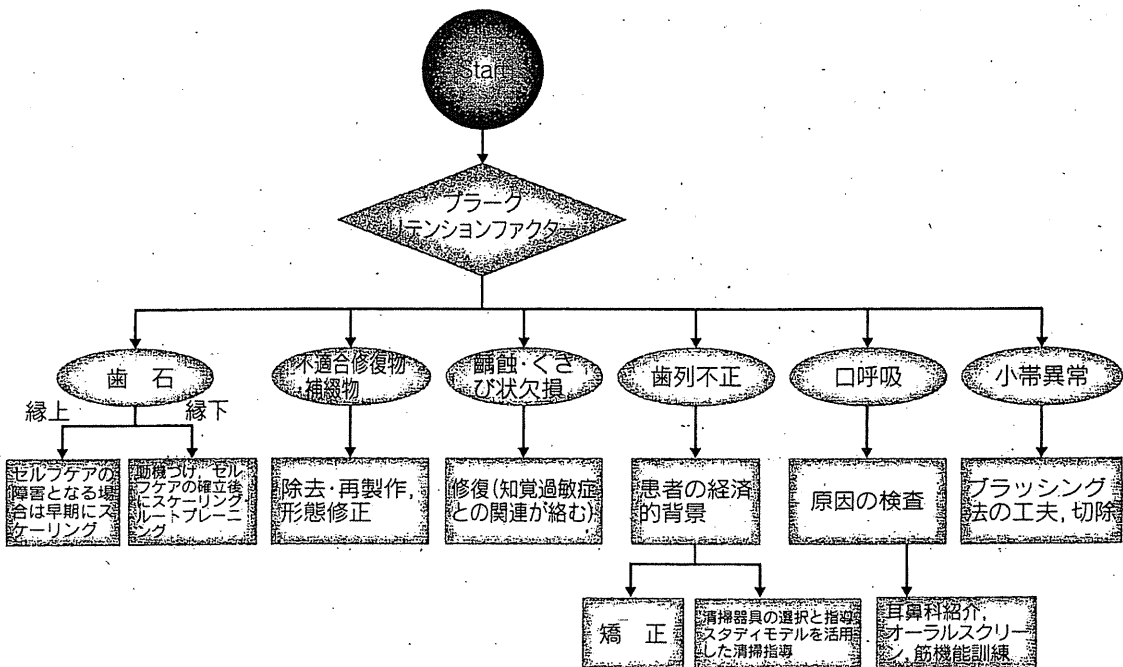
start

プラーク リテンションファクター

歯　石

縁上

縁下

セルフケアの障害となる場合は早期にスケーリング

動機づけ，セルフケアの確立後にスケーリング，ルートプレーニング

不適合修復物・補綴物

除去・再製作，形態修正

齲蝕・くさび状欠損

修復（知覚過敏症との関連が絡む）

歯列不正

患者の経済的背景

矯　正

清掃器具の選択と指導，スタディモデルを活用した清掃指導

口呼吸

原因の検査

耳鼻科紹介，オーラルスクリーン，筋機能訓練

小帯異常

ブラッシング法の工夫，切除